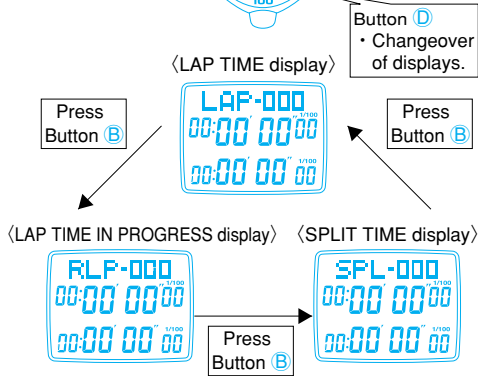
100

Button Ⓓ
・Changeover of displays.

〈LAP TIME display〉

Press Button Ⓑ

Press Button Ⓑ

LAP-000
00:00'00"00 1/100
00:00'00"00 1/100

〈LAP TIME IN PROGRESS display〉

RLP-000
00:00'00"00 1/100
00:00'00"00 1/100

〈SPLIT TIME display〉

SPL-000
00:00'00"00 1/100
00:00'00"00 1/100

Press Button Ⓑ